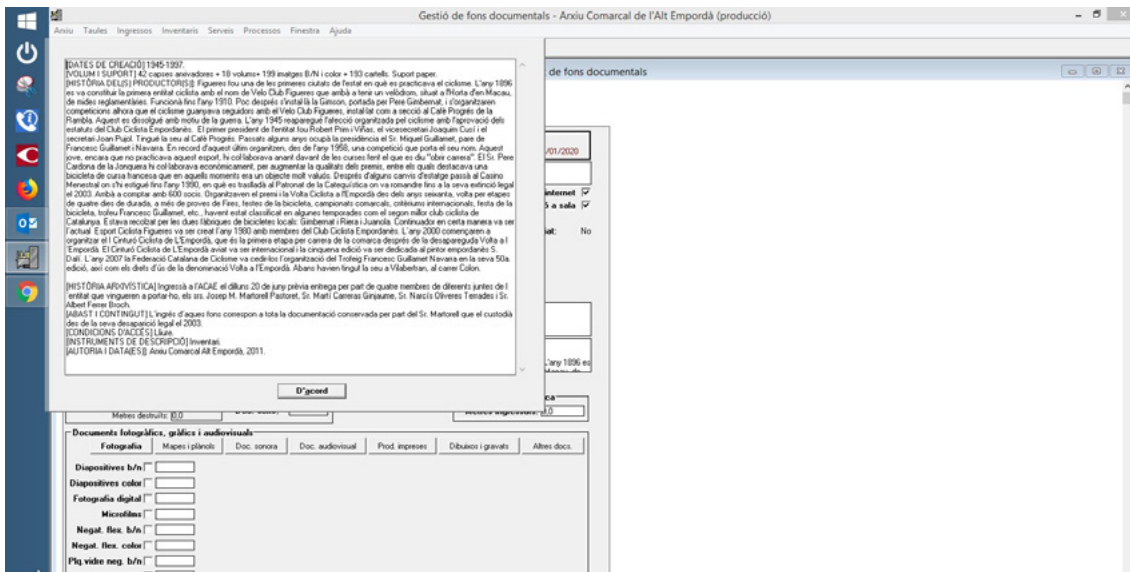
Gestió de fons documentals - Arxiu Comarcal de l'Alt Empordà (producció)

Arxiu Taules Ingressos Inventaris Serveis Processos Finestra Ajuda

de fons documentals

[DATES DE CREACIÓ] 1945-1997.
[VOLUM I SUPORT] 42 capses arxivadores + 18 volums+ 199 imatges B/N i color + 193 cartells. Suport paper.
[HISTÒRIA DEL(S) PRODUCTOR(S)] Figueres fou una de les primeres ciutats de l'estat en què es practicava el ciclisme. L'any 1896 es va constituir la primera entitat ciclista amb el nom de Velo Club Figueres que arribà a tenir un velòdrom, situat a l'Horta d'en Macau, de mides reglamentàries. Funcionà fins l'any 1910. Poc després s'instal·là la Gimson, portada per Pere Gimbernat, i s'organitzaren competicions ahora que el ciclisme guanyava seguidors amb el Velo Club Figueres, instal·lat com a secció al Cafè Progrés de la Rambla. Aquest es dissolguè amb motiu de la guerra. L'any 1945 reaparegué l'afecció organitzada pel ciclisme amb l'aprovació dels estatuts del Club Ciclista Empordanès. El primer president de l'entitat fou Robert Pirm i Viñas, el vicesecretari Joaquim Cusí i el secretari Joan Pujol. Tingué la seu al Cafè Progrés. Passats alguns anys ocupà la presidència el Sr. Miquel Guillamet, pare de Francesc Guillamet i Navarra. En record d'aquest últim organitzen, des de l'any 1958, una competició que porta el seu nom. Aquest jove, encara que no practicava aquest esport, hi col·laborava anant davant de les curses fent el que es deia "obrir carrera". El Sr. Pere Cardona de la Jonquera hi col·laborava econòmicament, per augmentar la qualitat dels premis, entre els quals destacava una bicicleta de cursa francesa que en aquells moments era un objecte molt valuós. Després d'alguns canvis d'estatge passà al Casino Menestral on s'hi estigué fins l'any 1990, en què es traslladà al Patronat de la Catequística on va romandre fins a la seva extinció legal el 2003. Arribà a comptar amb 600 socis. Organitzaven el premi i la Volta Ciclista a l'Empordà des dels anys seixanta, volta per etapes de quatre dies de durada, a més de proves de Fires, festes de la bicicleta, campionats comarcals, critèriums internacionals, festa de la bicicleta, trofeu Francesc Guillamet, etc., havent estat classificat en algunes temporades com el segon millor club ciclista de Catalunya. S'estava recolzat per les dues fàbriques de bicicletes locals: Gimbernat i Riera i Juanola. Continuador en certa manera va ser l'actual Esport Ciclista Figueres va ser creat l'any 1980 amb membres del Club Ciclista Empordanès. L'any 2000 començaren a organitzar el I Cinturó Ciclista de L'Empordà, que és la primera etapa per carrera de la comarca després de la desapareguda Volta a l'Empordà. El Cinturó Ciclista de L'Empordà arribat va ser internacional i la cinquena edició va ser dedicada al pintor empordanès S. Dalí. L'any 2007 la Federació Catalana de Ciclisme va cedir-los l'organització del Trofeig Francesc Guillamet Navarra en la seva 50a. edició, així com els drets d'ús de la denominació Volta a l'Empordà. Abans havien tingut la seu a Vilabertran, al carrer Colon.

[HISTÒRIA ARXIVÍSTICA] Ingressà a l'ACAE el dilluns 20 de juny prèvia entrega per part de quatre membres de diferents juntes de l'entitat que vingueren a portar-ho, els srs. Josep M. Martorell Pastoret, Sr. Martí Carreras Ginjaume, Sr. Narcís Oliveres Terrades i Sr. Albert Ferrer Broch.
[ABAST I CONTINGUT] L'ingrés d'aques fons correspon a tota la documentació conservada per part del Sr. Martorell que el custodià des de la seva desaparició legal el 2003.
[CONDICIONS D'ACCÉS] Lliure.
[INSTRUMENTS DE DESCRIPCIÓ] Inventari.
[AUTORIA I DATA(ES)] Arxiu Comarcal Alt Empordà, 2011.

D'acord

/01/2020
internet
5 a sala
iat: No
L'any 1896 es
Metres destruïts: 0,0
ca
0
Documents fotogràfics, gràfics i audiovisuals
Fotografia | Mapes i plànols | Doc. sonora | Doc. audiovisual | Prod. impreses | Dibuixos i gravats | Altres docs.
Diapositives b/n
Diapositives color
Fotografia digital
Microfilms
Negat. flex. b/n
Negat. flex. color
Plq vidre neg. b/n